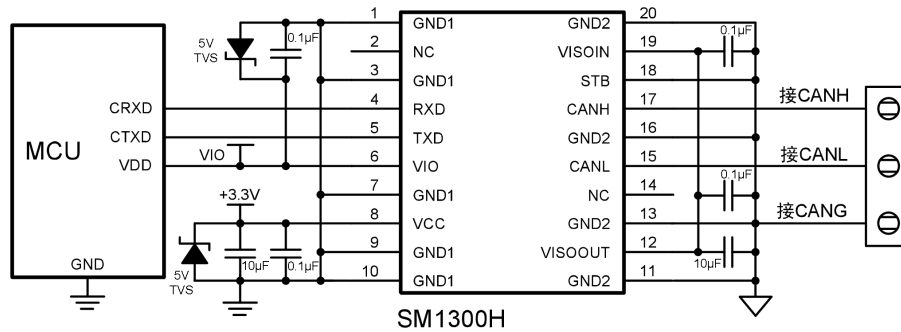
MCU
CRXD
CTXD
VDD
GND
5V TVS
0.1μF
VIO
+3.3V
5V TVS
10μF
0.1μF
1
2
3
4
5
6
7
8
9
10
GND1
NC
GND1
RXD
TXD
VIO
GND1
VCC
GND1
GND1
GND2
VISOIN
STB
CANH
GND2
CANL
NC
GND2
VISOOUT
GND2
20
19
18
17
16
15
14
13
12
11
0.1μF
0.1μF
10μF
接CANH
接CANL
接CANG
SM1300H